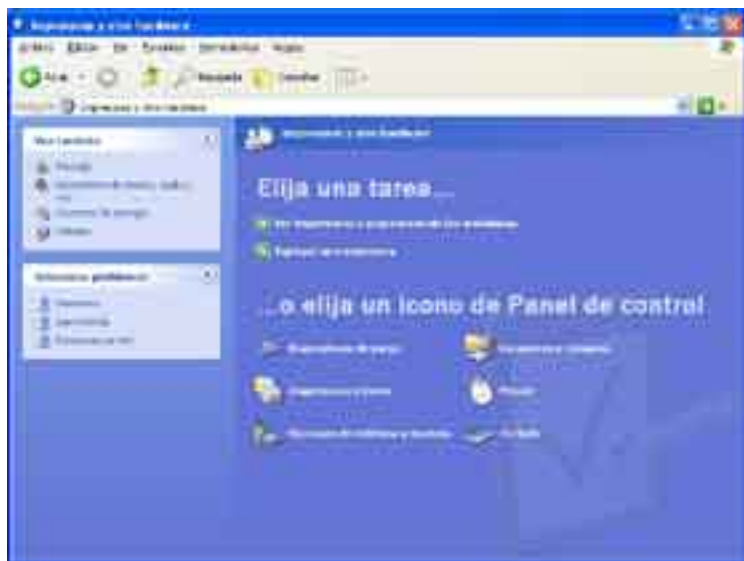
Impresoras y otro hardware

Archivo Edición Ver Favoritos Herramientas Ayuda

Atrás Búsqueda Carpetas

Dirección Impresoras y otro hardware

Vea también

Elija una tarea...

...o elija un icono de Panel de control